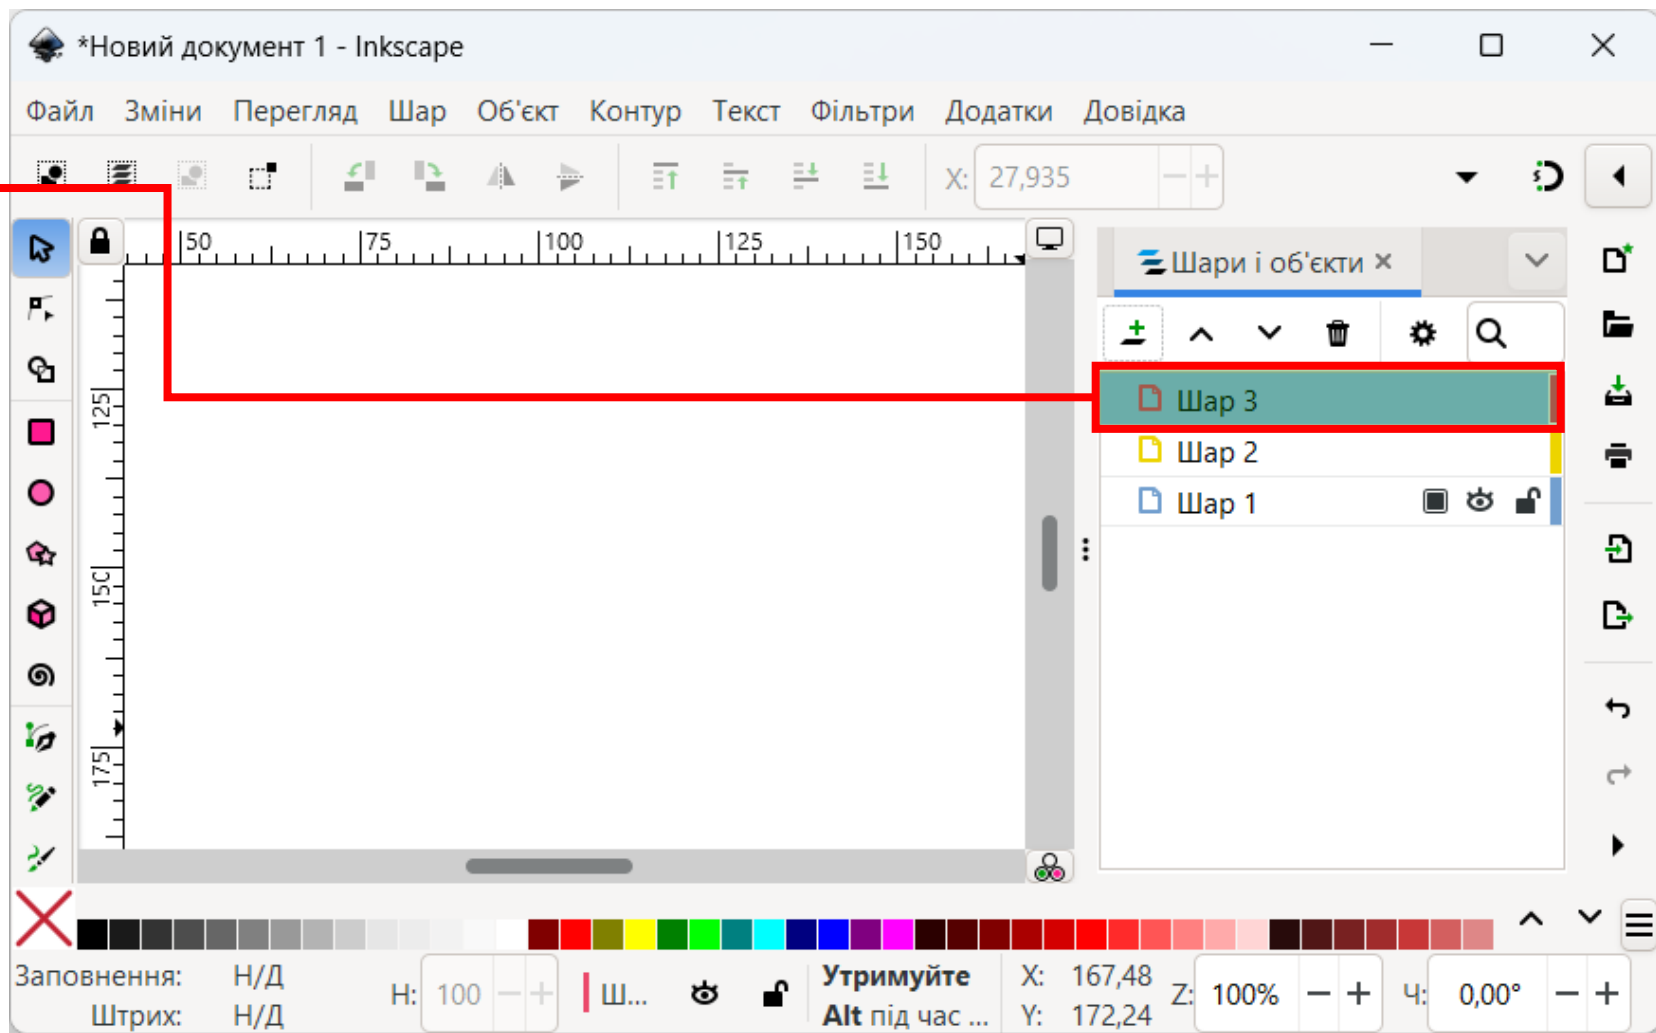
*Новий документ 1 - Inkscape

Файл Зміни Перегляд Шар Об'єкт Контур Текст Фільтри Додатки Довідка

X: 27,935

50 75 100 125 150

125 150 175

Шари і об'єкти ×

Шар 3
Шар 2
Шар 1

Заповнення: Н/Д
Штрих: Н/Д

Н: 100

Ш...

Утримуйте Alt під час ...

X: 167,48
Y: 172,24

Z: 100%

Ч: 0,00°